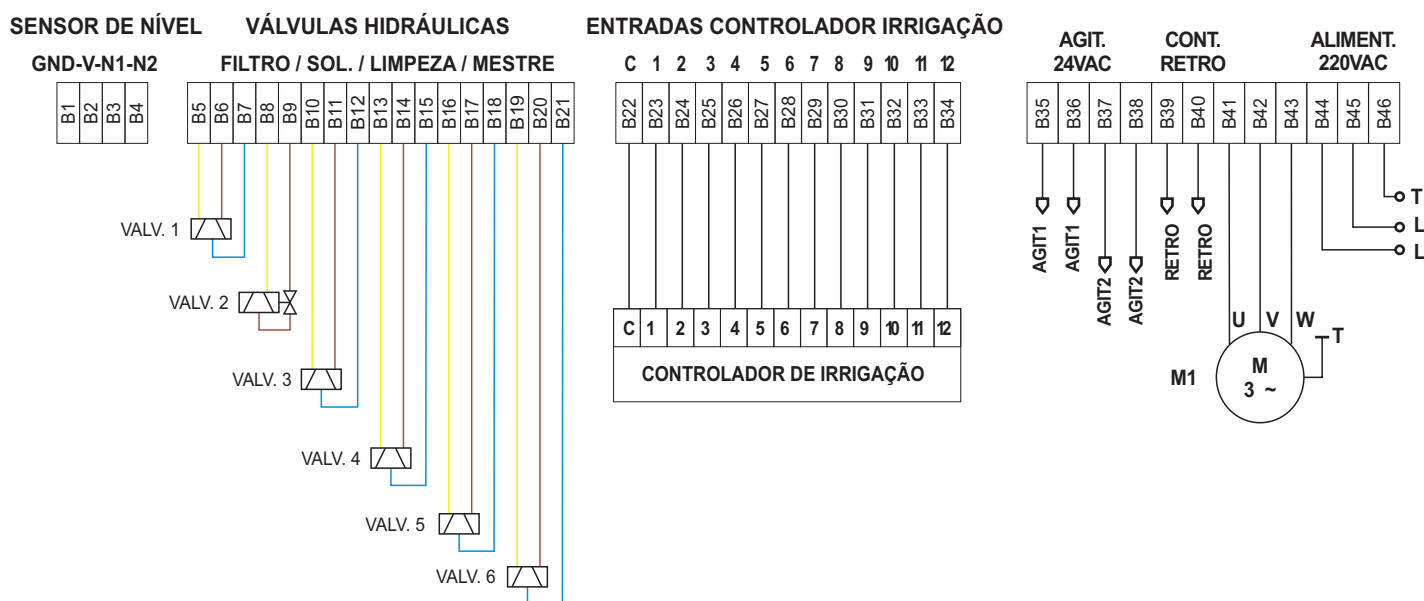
SENSOR DE NÍVEL
GND-V-N1-N2

| B1 | B2 | B3 | B4 |
|---|---|---|---|

VÁLVULAS HIDRÁULICAS
FILTRO / SOL. / LIMPEZA / MESTRE

| B5 | B6 | B7 | B8 | B9 | B10 | B11 | B12 | B13 | B14 | B15 | B16 | B17 | B18 | B19 | B20 | B21 |
|---|---|---|---|---|---|---|---|---|---|---|---|---|---|---|---|---|

VALV. 1
VALV. 2
VALV. 3
VALV. 4
VALV. 5
VALV. 6

ENTRADAS CONTROLADOR IRRIGAÇÃO
C 1 2 3 4 5 6 7 8 9 10 11 12

| B22 | B23 | B24 | B25 | B26 | B27 | B28 | B29 | B30 | B31 | B32 | B33 | B34 |
|---|---|---|---|---|---|---|---|---|---|---|---|---|

| C | 1 | 2 | 3 | 4 | 5 | 6 | 7 | 8 | 9 | 10 | 11 | 12 |
|---|---|---|---|---|---|---|---|---|---|---|---|---|

CONTROLADOR DE IRRIGAÇÃO

AGIT. 24VAC
CONT. RETRO
ALIMENT. 220VAC

| B35 | B36 | B37 | B38 | B39 | B40 | B41 | B42 | B43 | B44 | B45 | B46 |
|---|---|---|---|---|---|---|---|---|---|---|---|

AGIT1
AGIT1
AGIT2
AGIT2
RETRO
RETRO
U V W
T
M1
M
3 ~
T
L
L